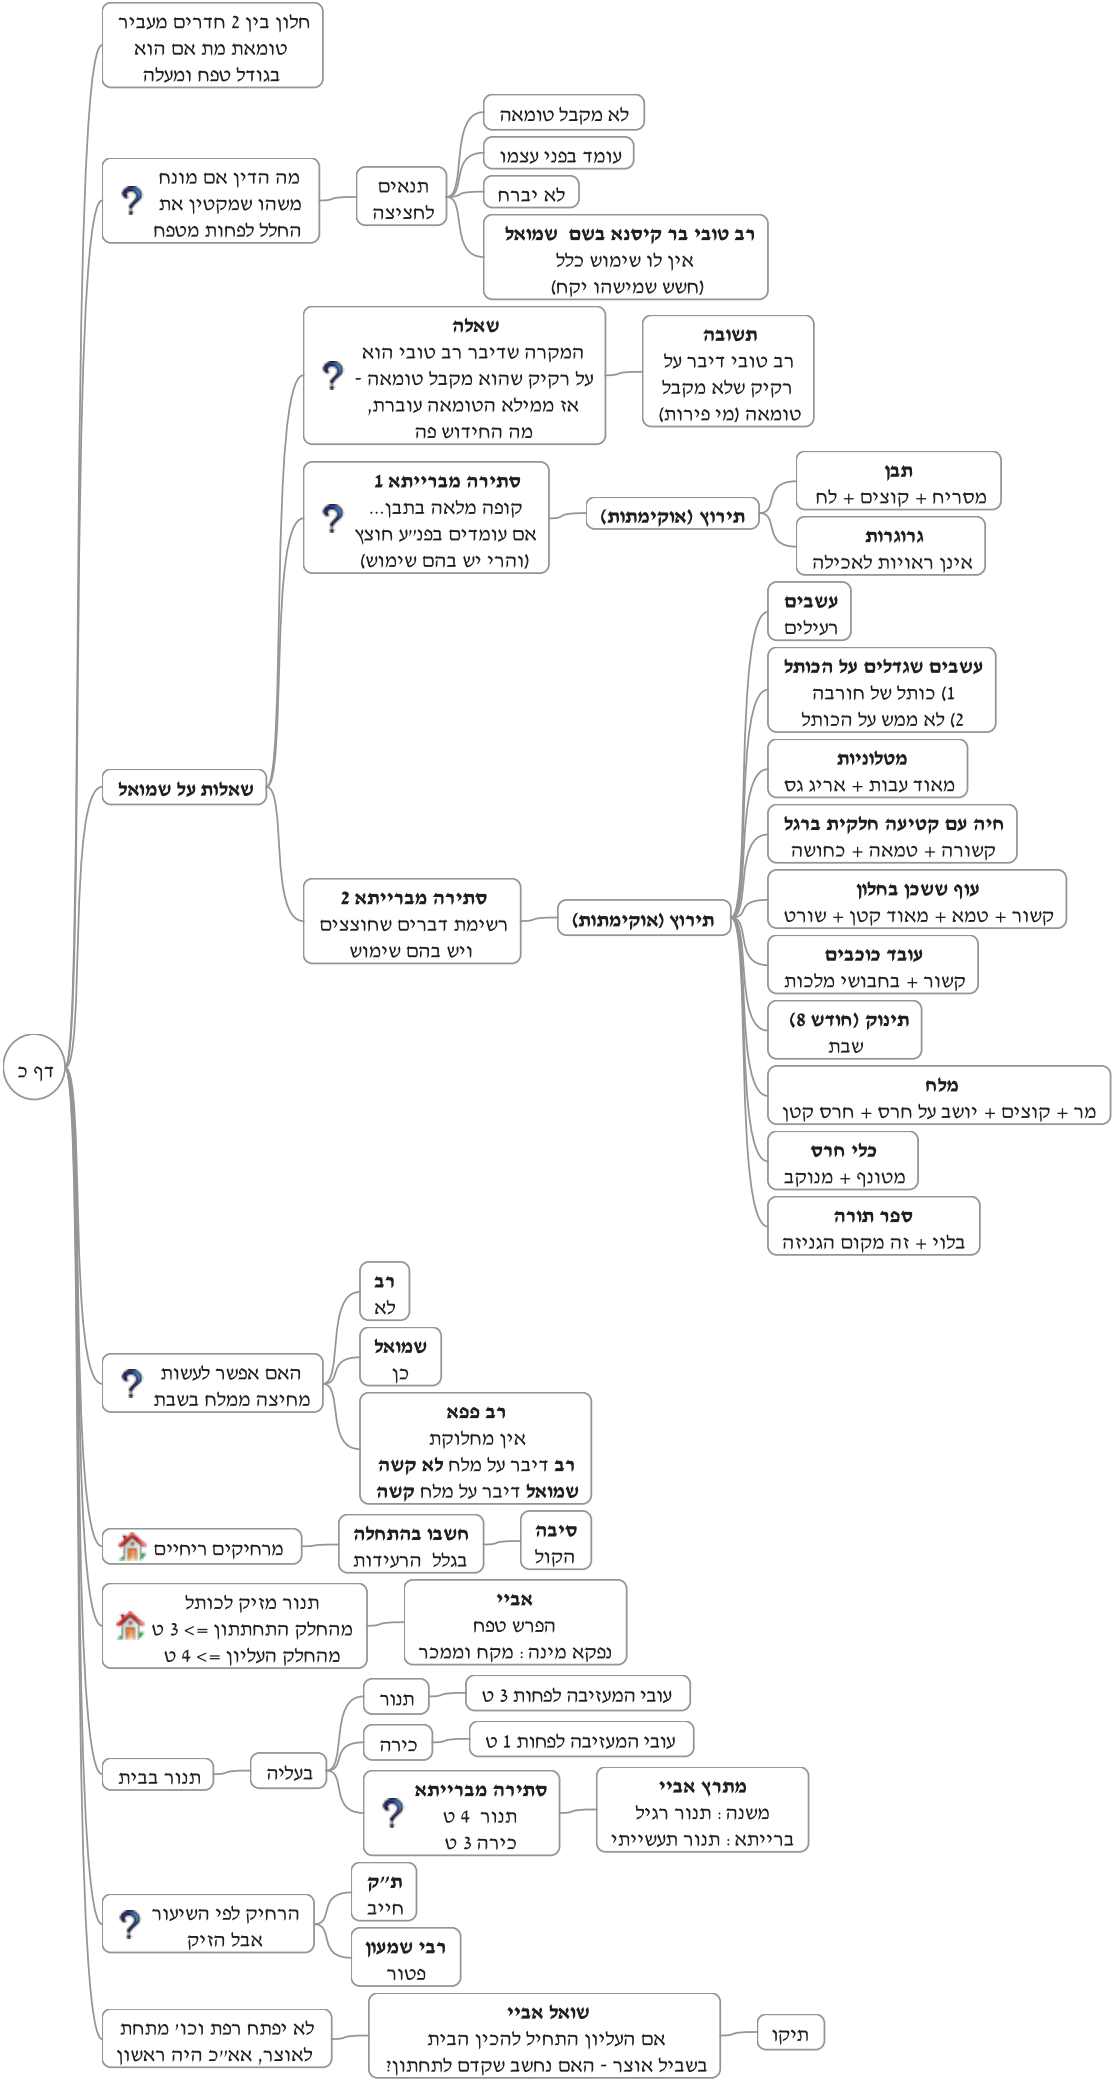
דף כ

חלון בין 2 חדרים מעביר טומאת מת אם הוא בגודל טפח ומעלה

מה הדין אם מונח משהו שמקטין את החלל לפחות מטפח

תנאים לחציצה

לא מקבל טומאה

עומד בפני עצמו

לא יברח

רב טובי בר קיסנא בשם שמואל
אין לו שימוש כלל
(חשש שמישהו יקח)

שאלות על שמואל

שאלה
המקרה שדיבר רב טובי הוא על רקיק שהוא מקבל טומאה - אז ממילא הטומאה עוברת, מה החידוש פה

תשובה
רב טובי דיבר על רקיק שלא מקבל טומאה (מי פירות)

סתירה מברייתא 1
קופה מלאה בתבן...
אם עומדים בפנ"ע חוצץ
(והרי יש בהם שימוש)

תירוץ (אוקימתות)

תבן
מסריח + קוצים + לח

גרוגרות
אינן ראויות לאכילה

סתירה מברייתא 2
רשימת דברים שחוצצים ויש בהם שימוש

תירוץ (אוקימתות)

עשבים
רעילים

עשבים שגדלים על הכותל
1) כותל של חורבה
2) לא ממש על הכותל

מטלוניות
מאוד עבות + אריג גס

חיה עם קטיעה חלקית ברגל
קשורה + טמאה + כחושה

עוף ששכן בחלון
קשור + טמא + מאוד קטן + שורט

עובד כוכבים
קשור + בחבושי מלכות

תינוק (חודש 8)
שבת

מלח
מר + קוצים + יושב על חרס + חרס קטן

כלי חרס
מטונף + מנוקב

ספר תורה
בלוי + זה מקום הגניזה

האם אפשר לעשות מחיצה ממלח בשבת

רב
לא

שמואל
כן

רב פפא
אין מחלוקת
רב דיבר על מלח לא קשה
שמואל דיבר על מלח קשה

מרחיקים ריחיים

חשבו בהתחלה
בגלל הרעידות

סיבה
הקול

תנור מזיק לכותל
מהחלק התחתתון => 3 ט
מהחלק העליון => 4 ט

אביי
הפרש טפח
נפקא מינה: מקח וממכר

תנור בבית

בעליה

תנור

עובי המעזיבה לפחות 3 ט

כירה

עובי המעזיבה לפחות 1 ט

סתירה מברייתא
תנור 4 ט
כירה 3 ט

מתרץ אביי
משנה: תנור רגיל
ברייתא: תנור תעשייתי

הרחיק לפי השיעור אבל הזיק

ת"ק
חייב

רבי שמעון
פטור

לא יפתח רפת וכו' מתחת לאוצר, אא"כ היה ראשון

שואל אביי
אם העליון התחיל להכין הבית בשביל אוצר - האם נחשב שקדם לתחתון?

תיקו